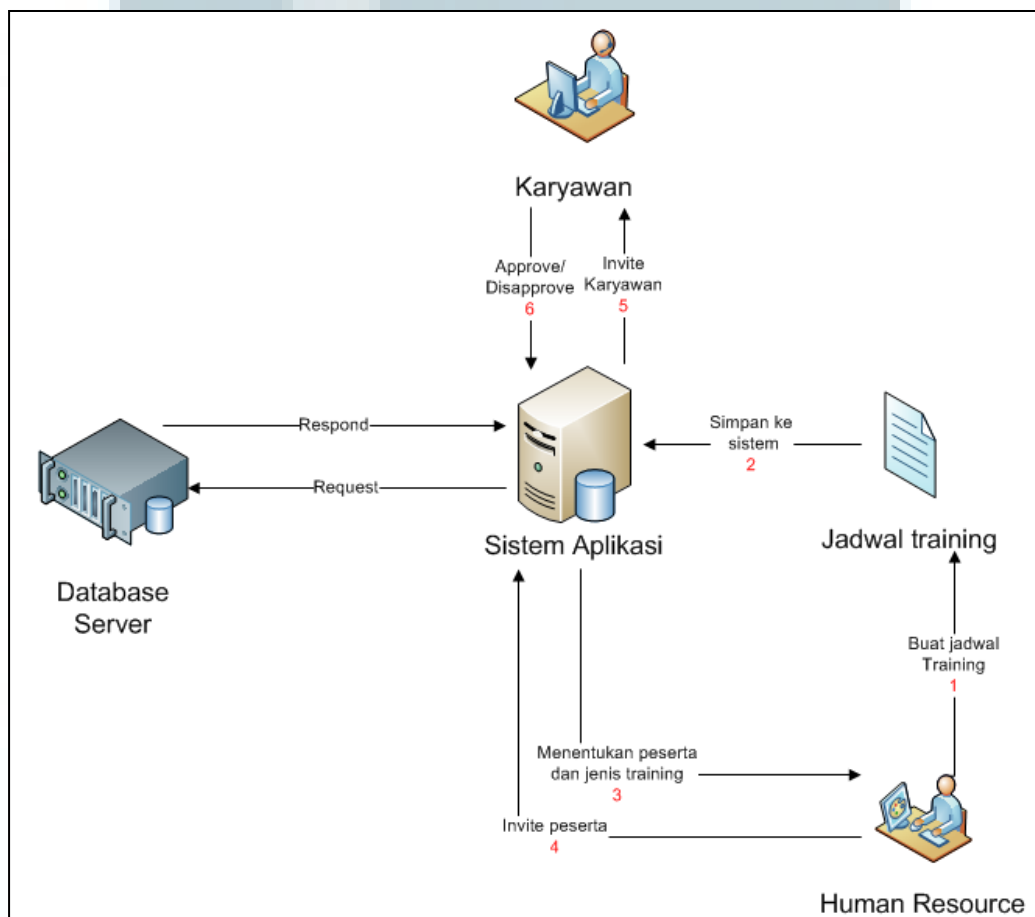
Karyawan

Approve/
Disapprove
6

Invite
Karyawan
5

Respond

Request

Simpan ke
sistem
2

Database
Server

Sistem Aplikasi

Jadwal training

Buat jadwal
Training
1

Menentukan peserta
dan jenis training
3

Invite peserta
4

Human Resource